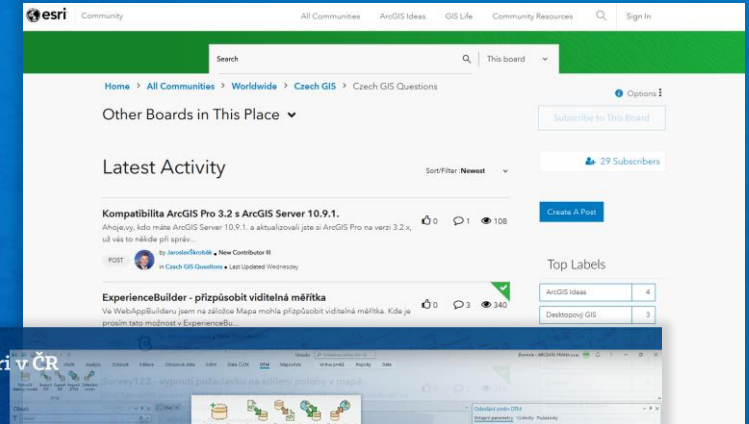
esri | Community

All Communities ArcGIS Ideas GIS Life Community Resources Sign In

Search | This board

Home > All Communities > Worldwide > Czech GIS > Czech GIS Questions

Other Boards in This Place

Options

Subscribe to This Board

29 Subscribers

Latest Activity

Sort/Filter Newest

Kompatibilita ArcGIS Pro 3.2 s ArcGIS Server 10.9.1.

0 1 108

Ahoje,vy, kdo máte ArcGIS Server 10.9.1. a aktualizovali jste si ArcGIS Pro na verzi 3.2.x, už vás to někde při správ...

POST by JaroslavŠkrobák New Contributor III

in Czech GIS Questions • Last Updated Wednesday

Create A Post

Top Labels

ExperienceBuilder - přizpůsobit viditelná měřítka

0 3 340

Ve WebAppBuilderu jsem na záložce Mapa mohla přizpůsobit viditelná měřítka. Kide je prosím tato možnost v ExperienceBu...

| ArcGIS Ideas | 4 |
|---|---|
| Desktopový GIS | 3 |

ri v ČR

Survey123 - vyplnit požadavku na základě polohy v mapě

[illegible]